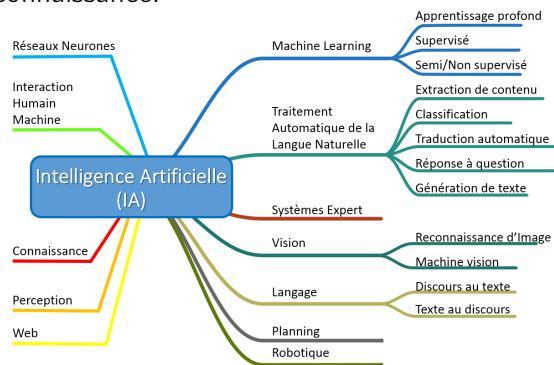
connaissance.

Réseaux Neurones

Interaction Humain Machine

Intelligence Artificielle (IA)

Connaissance

Perception

Web

Machine Learning

Apprentissage profond

Supervisé

Semi/Non supervisé

Traitement Automatique de la Langue Naturelle

Extraction de contenu

Classification

Traduction automatique

Réponse à question

Génération de texte

Systèmes Expert

Vision

Reconnaissance d'Image

Machine vision

Langage

Discours au texte

Texte au discours

Planning

Robotique